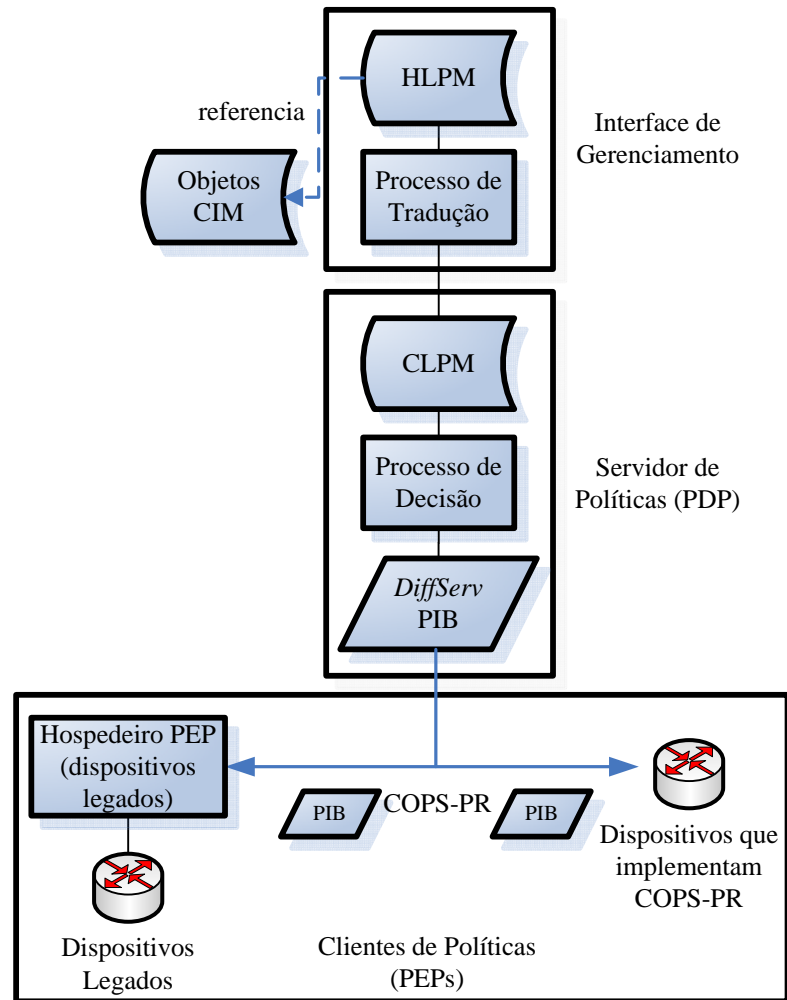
HLPM

referencia

Interface de Gerenciamento

Objetos CIM

Processo de Tradução

CLPM

Processo de Decisão

Servidor de Políticas (PDP)

DiffServ PIB

Hospedeiro PEP (dispositivos legados)

PIB

COPS-PR

PIB

Dispositivos que implementam COPS-PR

Dispositivos Legados

Clientes de Políticas (PEPs)